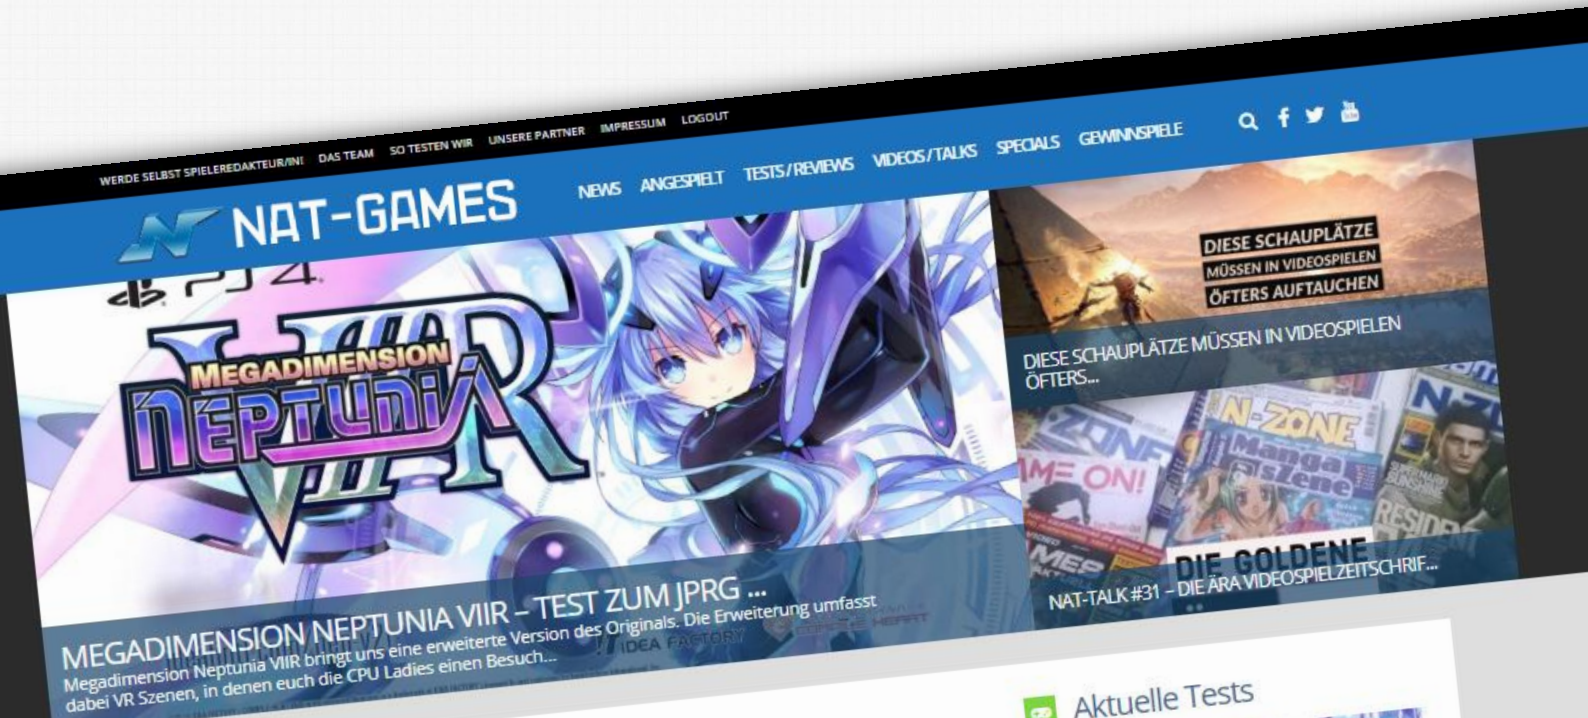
WERDE SELBST SPIELEREDAKTEUR/IN! DAS TEAM SO TESTEN WIR UNSERE PARTNER IMPRESSUM LOGOUT

NAT-GAMES

NEWS ANGESPIELT TESTS/REVIEWS VIDEOS/TALKS SPECIALS GEWINNSPIELE

PS4

MEGADIMENSION NEPTUNIA VIIR

MEGADIMENSION NEPTUNIA VIIR – TEST ZUM JPRG ...
Megadimension Neptunia VIIR bringt uns eine erweiterte Version des Originals. Die Erweiterung umfasst dabei VR Szenen, in denen euch die CPU Ladies einen Besuch...

IDEA FACTORY COMPILE HEART

DIESE SCHAUPLÄTZE MÜSSEN IN VIDEOSPIELEN ÖFTERS AUFTAUCHEN

DIESE SCHAUPLÄTZE MÜSSEN IN VIDEOSPIELEN ÖFTERS...

N-ZONE

Manga Szene

ME ON!

RESIDENT

DIE GOLDENE

NAT-TALK #31 – DIE ÄRA VIDEOSPIELZEITSCHRIF...

Aktuelle Tests